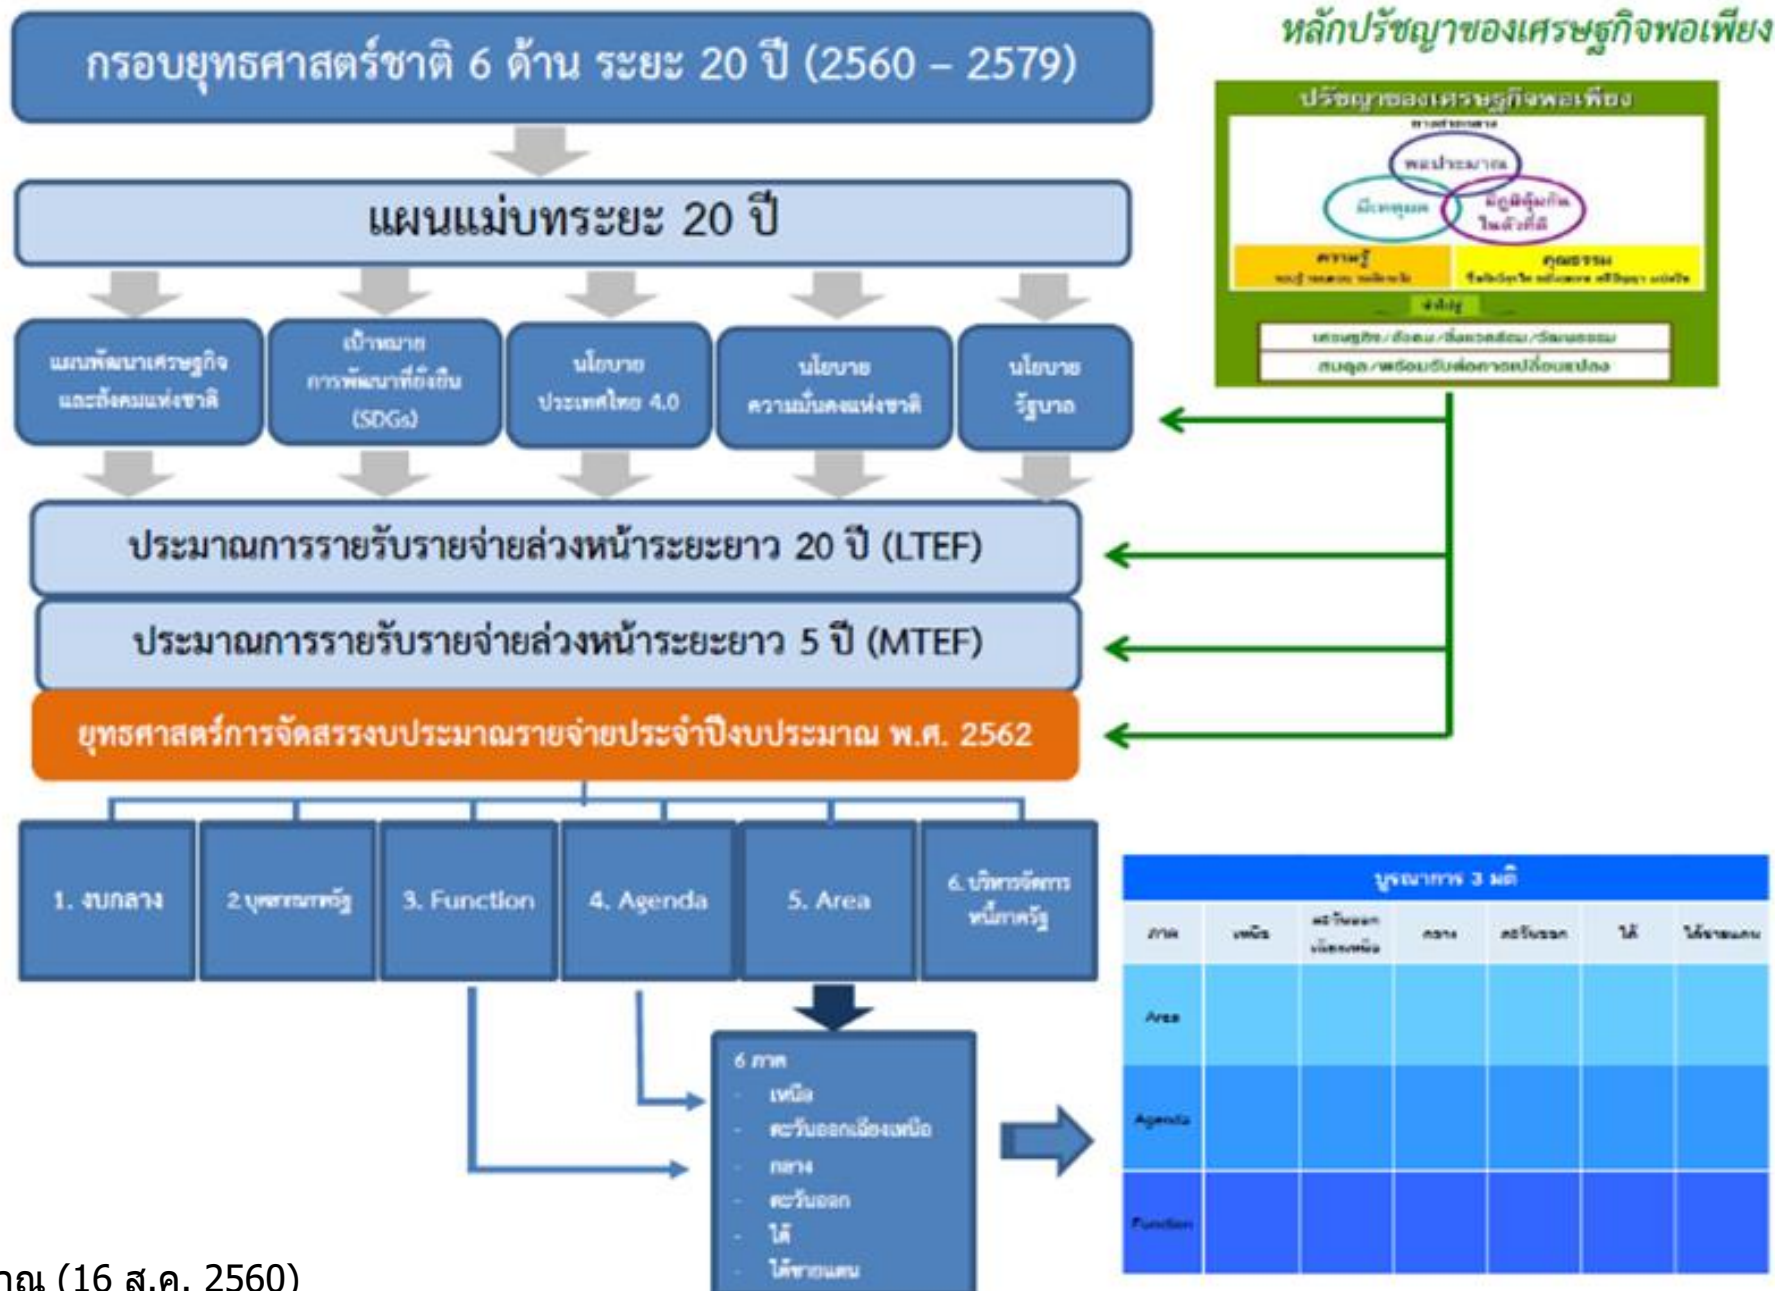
กรอบยุทธศาสตร์ชาติ 6 ด้าน ระยะ 20 ปี (2560 – 2579)

แผนแม่บทระยะ 20 ปี

แผนพัฒนาเศรษฐกิจและสังคมแห่งชาติ

เป้าหมายการพัฒนาที่ยั่งยืน (SDGs)

นโยบายประเทศไทย 4.0

นโยบายความมั่นคงแห่งชาติ

นโยบายรัฐบาล

หลักปรัชญาของเศรษฐกิจพอเพียง

ปรัชญาของเศรษฐกิจพอเพียง

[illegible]

พอประมาณ

มีเหตุผล

มีภูมิคุ้มกันในตัวที่ดี

ความรู้

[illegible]

คุณธรรม

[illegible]

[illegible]

เศรษฐกิจ/สังคม/สิ่งแวดล้อม/วัฒนธรรม

สมดุล/พร้อมรับต่อการเปลี่ยนแปลง

ประมาณการรายรับรายจ่ายล่วงหน้าระยะยาว 20 ปี (LTEF)

ประมาณการรายรับรายจ่ายล่วงหน้าระยะยาว 5 ปี (MTEF)

ยุทธศาสตร์การจัดสรรงบประมาณรายจ่ายประจำปีงบประมาณ พ.ศ. 2562

1. งบกลาง

2.บุคลากรภาครัฐ

3. Function

4. Agenda

5. Area

6. บริหารจัดการหนี้ภาครัฐ

6 ภาค
- เหนือ
- ตะวันออกเฉียงเหนือ
- กลาง
- ตะวันออก
- ใต้
- ใต้ชายแดน

บูรณาการ 3 มิติ

| ภาค | เหนือ | ตะวันออกเฉียงเหนือ | กลาง | ตะวันออก | ใต้ | ใต้ชายแดน |
|---|---|---|---|---|---|---|
| Area | | | | | | |
| Agenda | | | | | | |
| Function | | | | | | |

าณ (16 ส.ค. 2560)